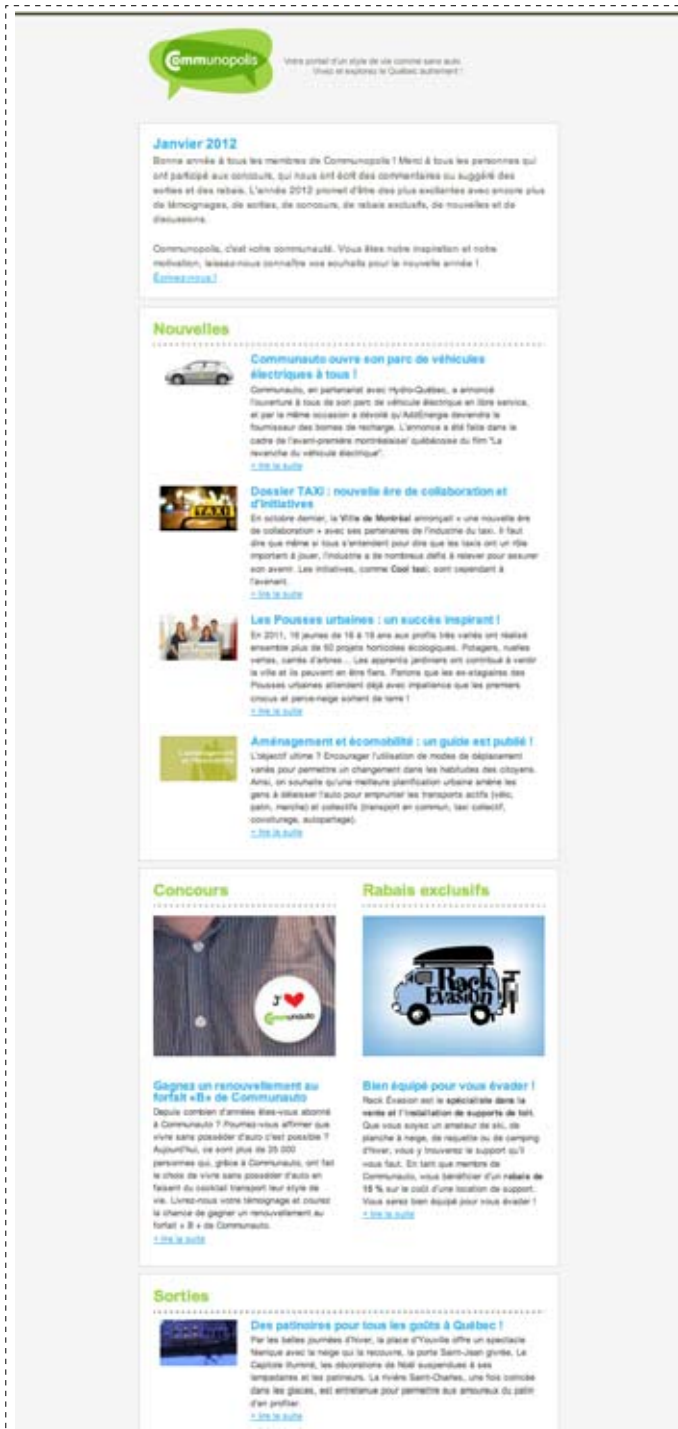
Communopolis

Votre portail d'un style de vie comme sans auto. Vivez et explorez le Québec autrement !

Janvier 2012

Bonne année à tous les membres de Communopolis ! Merci à tous les personnes qui ont participé aux concours, qui nous ont écrit des commentaires ou suggéré des sorties et des rabais. L'année 2012 promet d'être des plus excitantes avec encore plus de témoignages, de sorties, de concours, de rabais exclusifs, de nouvelles et de discussions.

Communopolis, c'est votre communauté. Vous êtes notre inspiration et notre motivation, laissez-nous connaître vos souhaits pour la nouvelle année ! Écrivez-nous !

Nouvelles

Communauto ouvre son parc de véhicules électriques à tous !

Communauto, en partenariat avec Hydro-Québec, a annoncé l'ouverture à tous de son parc de véhicule électrique en libre service, et par la même occasion a dévoilé qu'AddÉnergie deviendra le fournisseur des bornes de recharge. L'annonce a été faite dans le cadre de l'avant-première montréalaise/ québécoise du film "La revanche du véhicule électrique".

> lire la suite

Dossier TAXI : nouvelle ère de collaboration et d'initiatives

En octobre dernier, la Ville de Montréal annonçait « une nouvelle ère de collaboration » avec ses partenaires de l'industrie du taxi. Il faut dire que même si tous s'entendent pour dire que les taxis ont un rôle important à jouer, l'industrie a de nombreux défis à relever pour assurer son avenir. Les initiatives, comme Cool taxi, sont cependant à l'avenant.

> lire la suite

Les Pousses urbaines : un succès inspirant !

En 2011, 16 jeunes de 16 à 19 ans aux profils très variés ont réalisé ensemble plus de 60 projets horticoles écologiques. Potagers, ruelles vertes, carrés d'arbres… Les apprentis jardiniers ont contribué à verdir la ville et ils peuvent en être fiers. Parions que les ex-stagiaires des Pousses urbaines attendent déjà avec impatience que les premiers crocus et perce-neige sortent de terre !

> lire la suite

Aménagement et écomobilité : un guide est publié !

L'objectif ultime ? Encourager l'utilisation de modes de déplacement variés pour permettre un changement dans les habitudes des citoyens. Ainsi, on souhaite qu'une meilleure planification urbaine amène les gens à délaisser l'auto pour emprunter les transports actifs (vélo, patin, marche) et collectifs (transport en commun, taxi collectif, covoiturage, autopartage).

> lire la suite

Concours

J'♥ Communauto

Gagnez un renouvellement au forfait «B» de Communauto

Depuis combien d'années êtes-vous abonné à Communauto ? Pouvez-vous affirmer que vivre sans posséder d'auto c'est possible ? Aujourd'hui, ce sont plus de 25 000 personnes qui, grâce à Communauto, ont fait le choix de vivre sans posséder d'auto en faisant du cocktail transport leur style de vie. Livrez-nous votre témoignage et courez la chance de gagner un renouvellement au forfait « B » de Communauto.

> lire la suite

Rabais exclusifs

Rack Évasion

Bien équipé pour vous évader !

Rack Évasion est le spécialiste dans la vente et l'installation de supports de toit. Que vous soyez un amateur de ski, de planche à neige, de raquette ou de camping d'hiver, vous y trouverez le support qu'il vous faut. En tant que membre de Communauto, vous bénéficiez d'un rabais de 15 % sur le coût d'une location de support. Vous serez bien équipé pour vous évader !

> lire la suite

Sorties

Des patinoires pour tous les goûts à Québec !

Par les belles journées d'hiver, la place d'Youville offre un spectacle féerique avec la neige qui la recouvre, la porte Saint-Jean givrée, Le Capitole illuminé, les décorations de Noël suspendues à ses lampadaires et les patineurs. La rivière Saint-Charles, une fois coincée dans les glaces, est entretenue pour permettre aux amoureux du patin d'en profiter.

> lire la suite